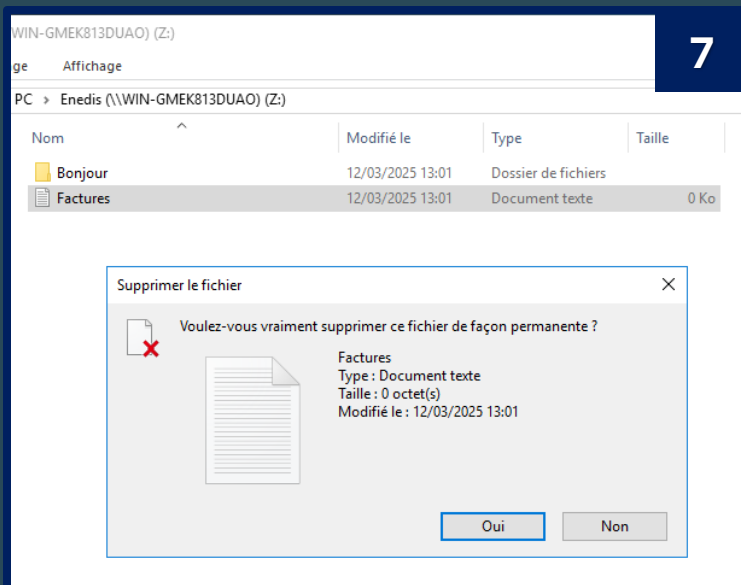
WIN-GMEK813DUAO) (Z:)

7

ge Affichage

PC > Enedis (\\WIN-GMEK813DUAO) (Z:)

| Nom | Modifié le | Type | Taille |
|---|---|---|---|
| Bonjour | 12/03/2025 13:01 | Dossier de fichiers | |
| Factures | 12/03/2025 13:01 | Document texte | 0 Ko |

Supprimer le fichier

Voulez-vous vraiment supprimer ce fichier de façon permanente ?

Factures
Type : Document texte
Taille : 0 octet(s)
Modifié le : 12/03/2025 13:01

Oui Non